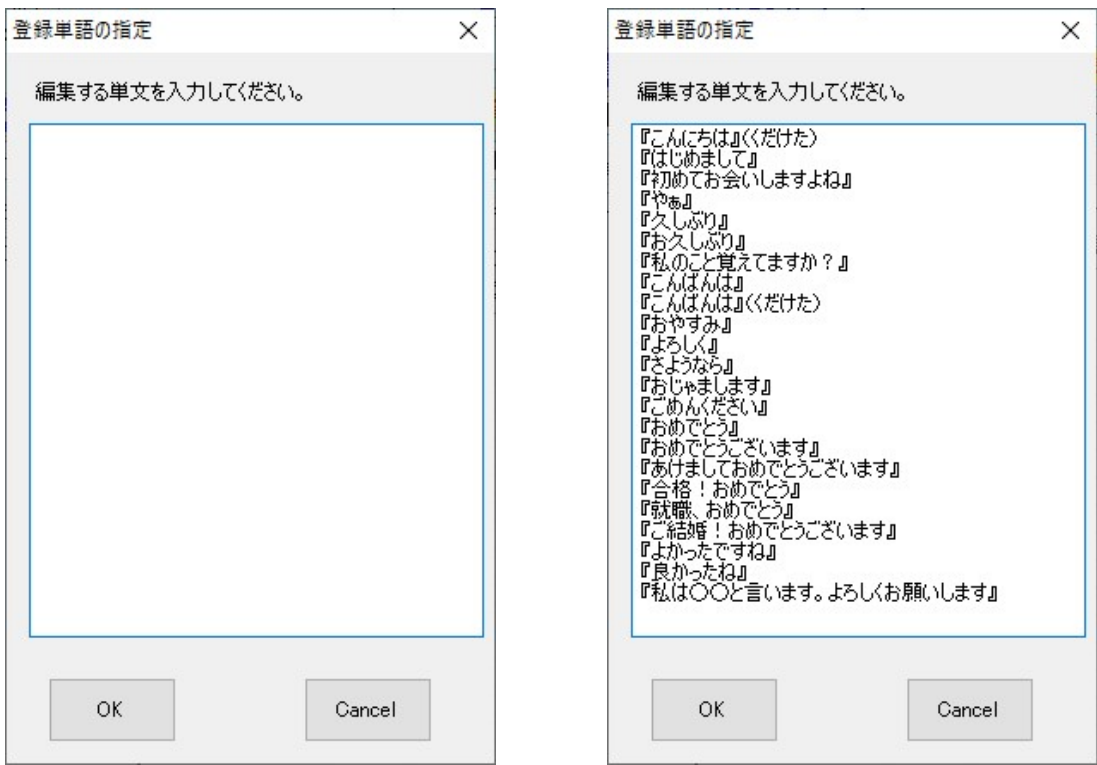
登録単語の指定

×

編集する単文を入力してください。

OK

Cancel

登録単語の指定

×

編集する単文を入力してください。

『こんにちは』(くだけた)
『はじめまして』
『初めてお会いしますよね』
『やぁ』
『久しぶり』
『お久しぶり』
『私のこと覚えてますか？』
『こんばんは』
『こんばんは』(くだけた)
『おやすみ』
『よろしく』
『さようなら』
『おじゃまします』
『ごめんください』
『おめでとう』
『おめでとうございます』
『あけましておめでとうございます』
『合格！おめでとう』
『就職、おめでとう』
『ご結婚！おめでとうございます』
『よかったですね』
『良かったね』
『私は〇〇と言います。よろしくお願いします』

OK

Cancel